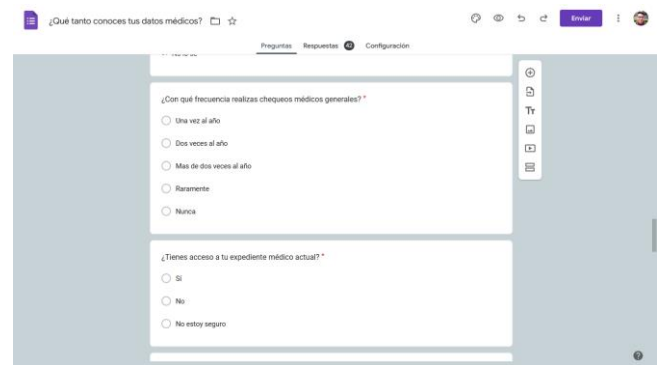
¿Qué tanto conoces tus datos médicos?

Enviar

Preguntas Respuestas 43 Configuración

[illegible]

¿Con qué frecuencia realizas chequeos médicos generales? *

Una vez al año

Dos veces al año

Mas de dos veces al año

Raramente

Nunca

¿Tienes acceso a tu expediente médico actual? *

Sí

No

No estoy seguro